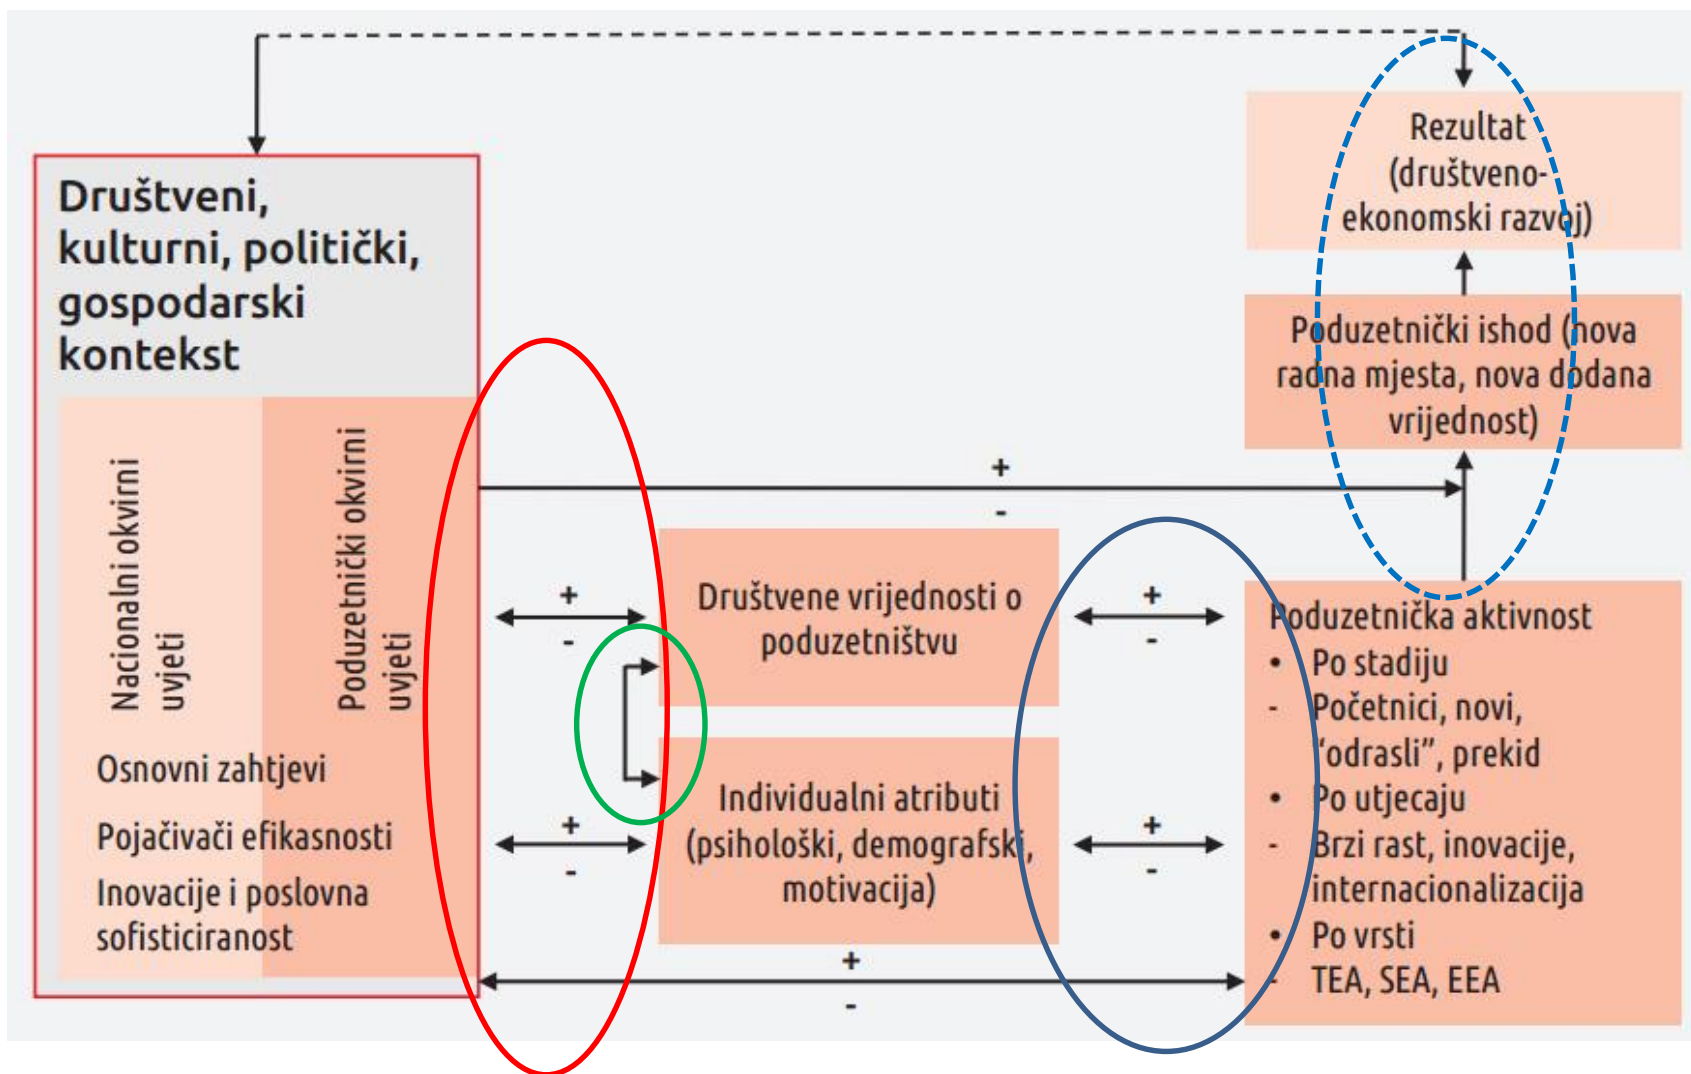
Društveni, kulturni, politički, gospodarski kontekst

Nacionalni okvirni uvjeti

Poduzetnički okvirni uvjeti

Osnovni zahtjevi

Pojačivači efikasnosti

Inovacije i poslovna sofisticiranost

Rezultat (društveno-ekonomski razvoj)

Poduzetnički ishod (nova radna mjesta, nova dodana vrijednost)

+

-

+

-

Društvene vrijednosti o poduzetništvu

+

-

Individualni atributi (psihološki, demografski, motivacija)

+

-

+

-

Poduzetnička aktivnost
• Po stadiju
- Početnici, novi, "odrasli", prekid
• Po utjecaju
- Brzi rast, inovacije, internacionalizacija
• Po vrsti
- TEA, SEA, EEA

+

-